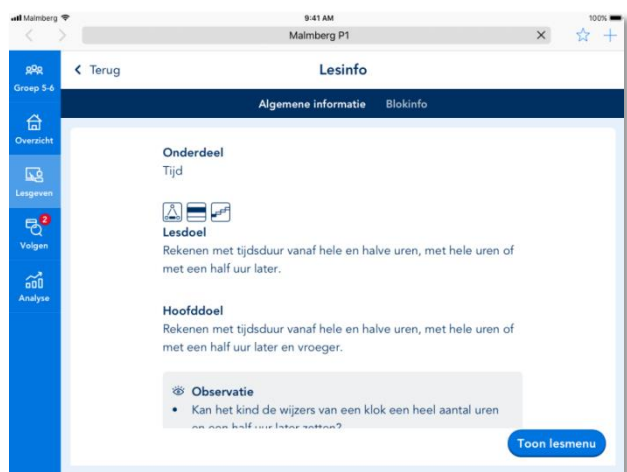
Malmberg
9:41 AM
100%
Malmberg P1

Groep 5-6
Overzicht
Lesgeven
2
Volgen
Analyse

Terug
Lesinfo

Algemene informatie
Blokinfo

Onderdeel
Tijd

Lesdoel
Rekenen met tijdsduur vanaf hele en halve uren, met hele uren of met een half uur later.

Hoofddoel
Rekenen met tijdsduur vanaf hele en halve uren, met hele uren of met een half uur later en vroeger.

Observatie
• Kan het kind de wijzers van een klok een heel aantal uren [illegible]

Toon lesmenu